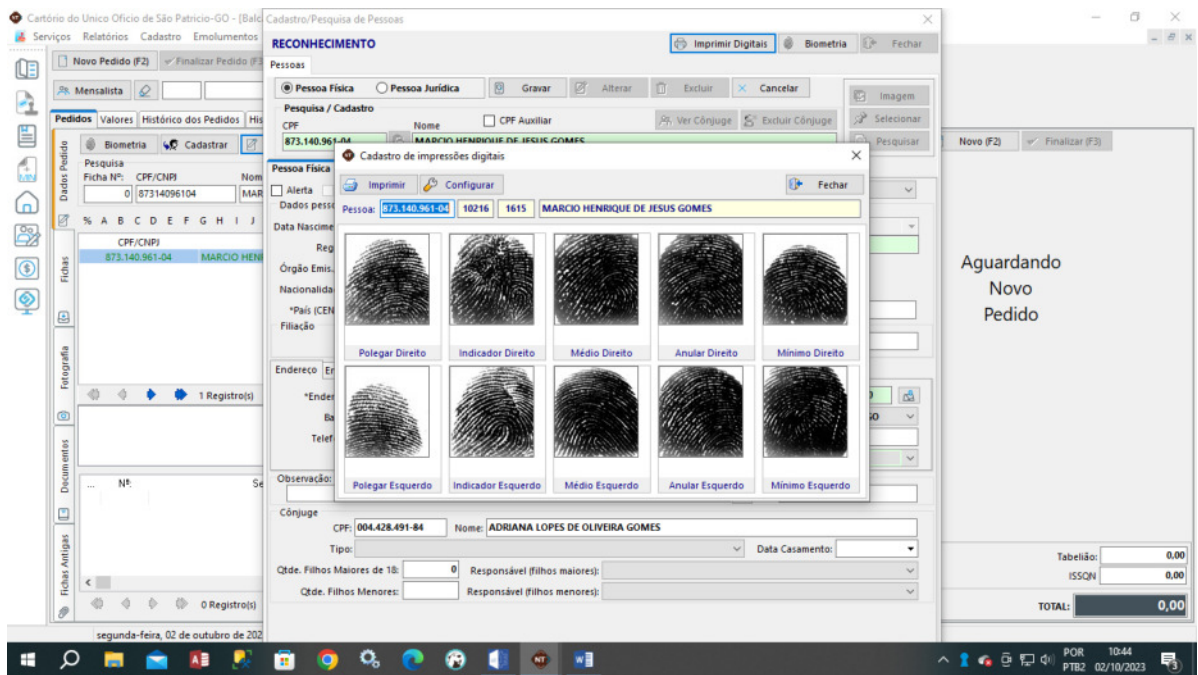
Cartório do Unico Ofício de São Patricio-GO - [Balc
Serviços Relatórios Cadastro Emolumentos
Novo Pedido (F2) Finalizar Pedido (F3
Mensalista
Pedidos Valores Histórico dos Pedidos His
Biometria Cadastrar
Dados Pedido
Pesquisa
Ficha Nº: CPF/CNPJ Nom
0 87314096104 MAR
% A B C D E F G H I J
CPF/CNPJ
873.140.961-04 MARCIO HEN
Fichas
Fotografia
1 Registro(s)
Documentos
Nº: Se
Fichas Antigas
0 Registro(s)
segunda-feira, 02 de outubro de 202

Cadastro/Pesquisa de Pessoas
RECONHECIMENTO
Imprimir Digitais Biometria Fechar
Pessoas
Pessoa Física Pessoa Jurídica Gravar Alterar Excluir Cancelar
Imagem
Pesquisa / Cadastro
CPF Auxiliar
CPF Nome
873.140.961-04 MARCIO HENRIQUE DE JESUS GOMES
Ver Cônjuge Excluir Cônjuge
Selecionar
Pesquisar
Pessoa Física
Alerta
Dados pesso
Data Nascime
Reg
Órgão Emis.
Nacionalida
*País (CEN
Filiação
Endereço En
*Ender
Ba
Telef
Observação:
Cônjuge
CPF: 004.428.491-84 Nome: ADRIANA LOPES DE OLIVEIRA GOMES
Tipo: Data Casamento:
Qtde. Filhos Maiores de 18: 0 Responsável (filhos maiores):
Qtde. Filhos Menores: Responsável (filhos menores):

Cadastro de impressões digitais
Imprimir Configurar Fechar
Pessoa: 873.140.961-04 10216 1615 MARCIO HENRIQUE DE JESUS GOMES
Polegar Direito Indicador Direito Médio Direito Anular Direito Mínimo Direito
Polegar Esquerdo Indicador Esquerdo Médio Esquerdo Anular Esquerdo Mínimo Esquerdo

Novo (F2) Finalizar (F3)
Aguardando
Novo
Pedido
Tabelião: 0,00
ISSQN 0,00
TOTAL: 0,00

POR PTB2 10:44 02/10/2023